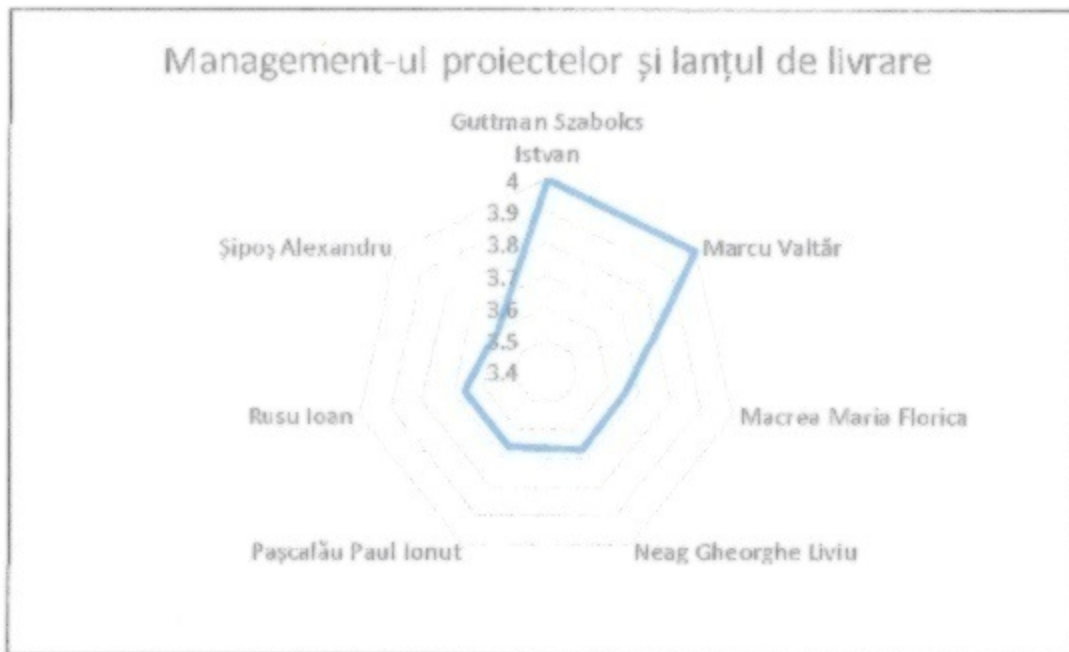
Management-ul proiectelor și lanțul de livrare

Guttman Szabolcs Istvan

4
3.9
3.8
3.7
3.6
3.5
3.4

Marcu Valtăr

Macrea Maria Florica

Neag Gheorghe Liviu

Pașcalău Paul Ionut

Rusu Ioan

Șipoș Alexandru